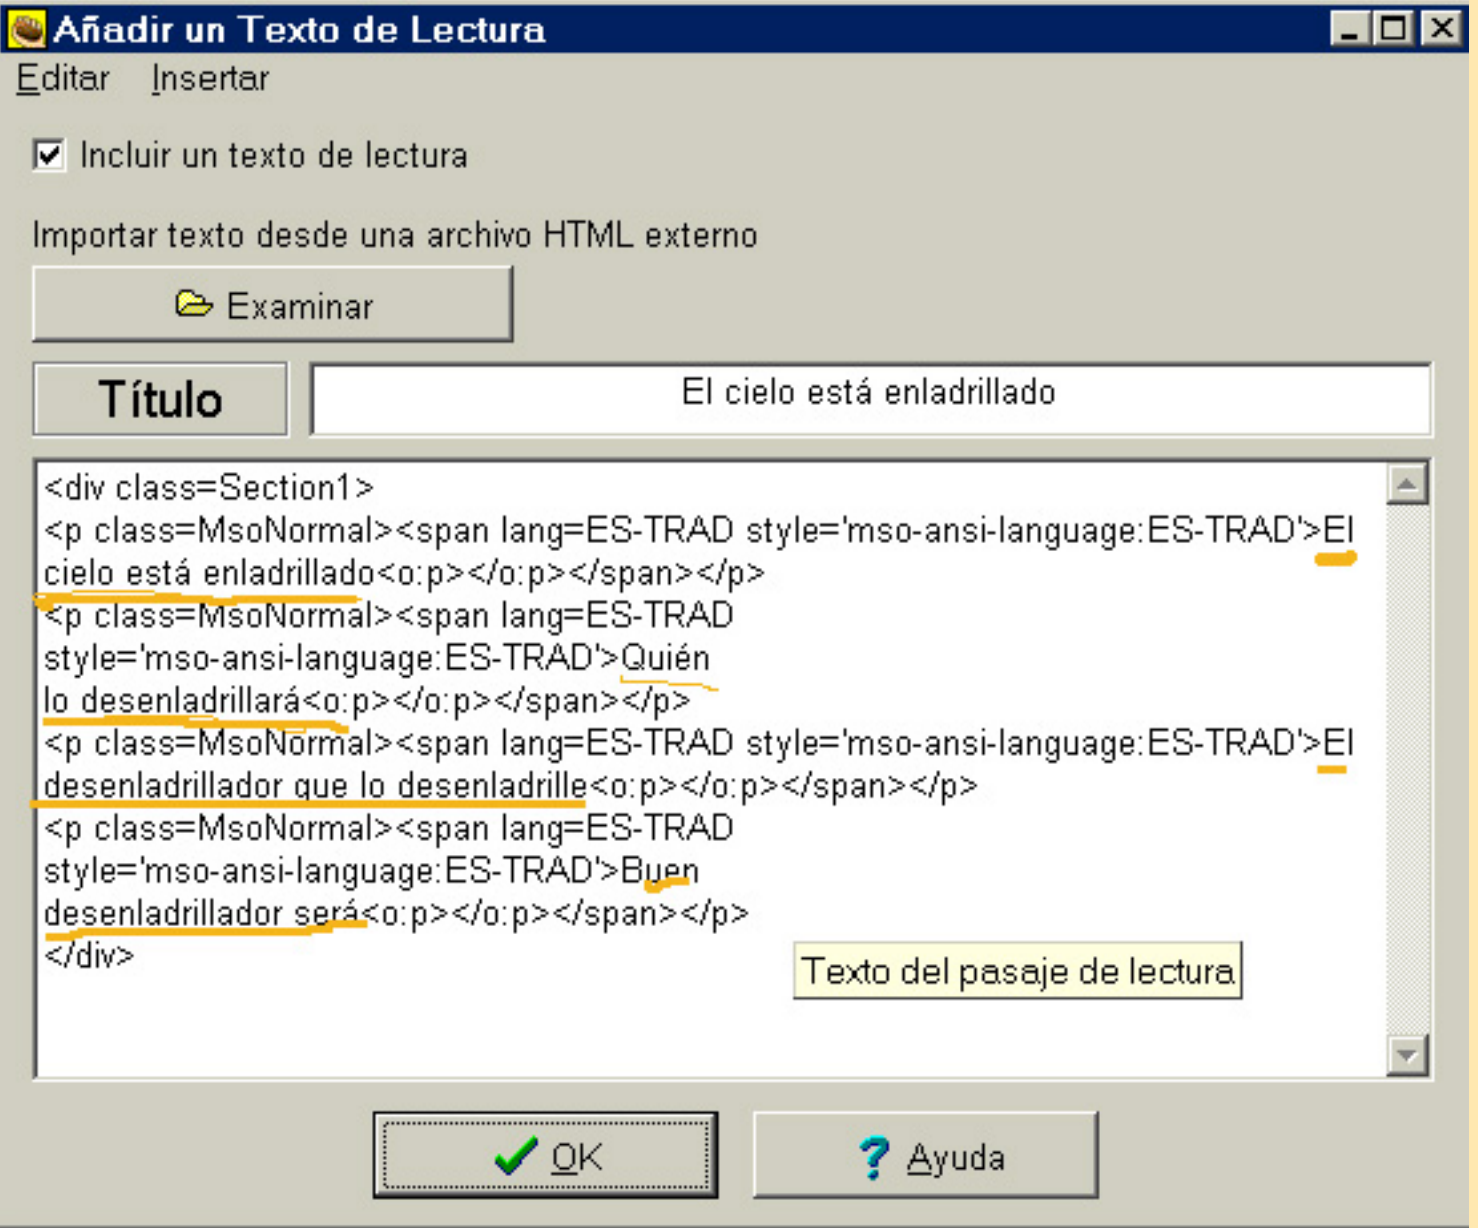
Añadir un Texto de Lectura

Editar Insertar

Incluir un texto de lectura

Importar texto desde una archivo HTML externo

Examinar

Título

El cielo está enladrillado

<div class=Section1>
<p class=MsoNormal><span lang=ES-TRAD style='mso-ansi-language:ES-TRAD'>El cielo está enladrillado<o:p></o:p></span></p>
<p class=MsoNormal><span lang=ES-TRAD style='mso-ansi-language:ES-TRAD'>Quién lo desenladrillará<o:p></o:p></span></p>
<p class=MsoNormal><span lang=ES-TRAD style='mso-ansi-language:ES-TRAD'>El desenladrillador que lo desenladrille<o:p></o:p></span></p>
<p class=MsoNormal><span lang=ES-TRAD style='mso-ansi-language:ES-TRAD'>Buen desenladrillador será<o:p></o:p></span></p>
</div>

Texto del pasaje de lectura

OK

Ayuda